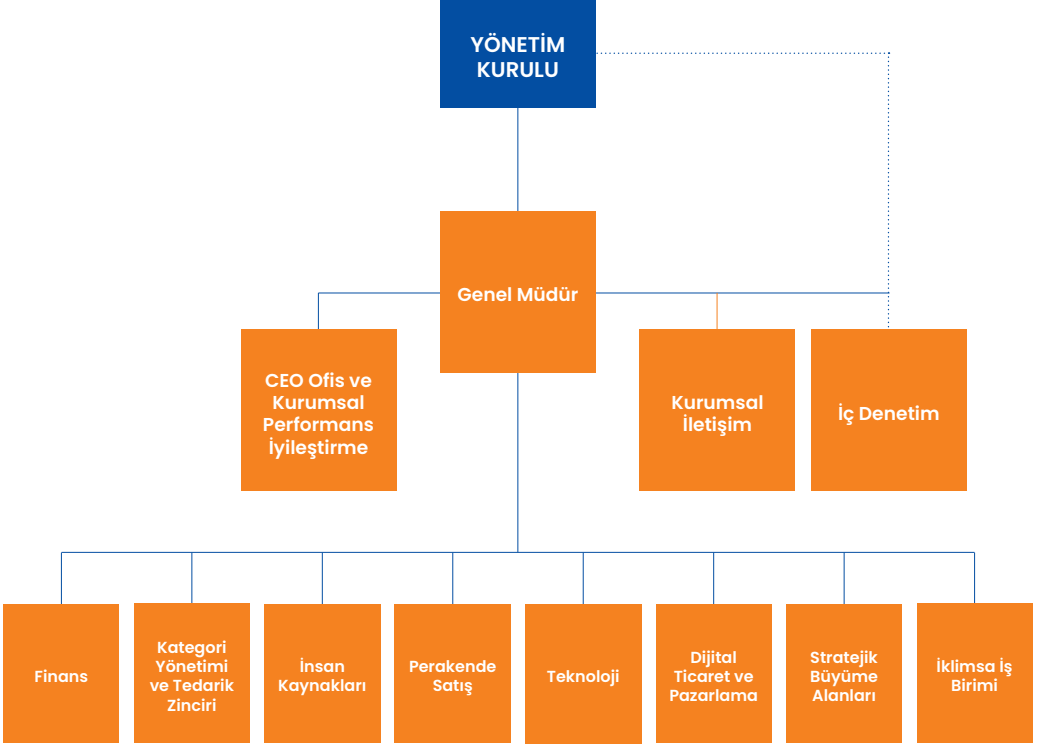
YÖNETİM KURULU

Genel Müdür

CEO Ofis ve Kurumsal Performans İyileştirme

Kurumsal İletişim

İç Denetim

Finans

Kategori Yönetimi ve Tedarik Zinciri

İnsan Kaynakları

Perakende Satış

Teknoloji

Dijital Ticaret ve Pazarlama

Stratejik Büyüme Alanları

İklimsa İş Birimi